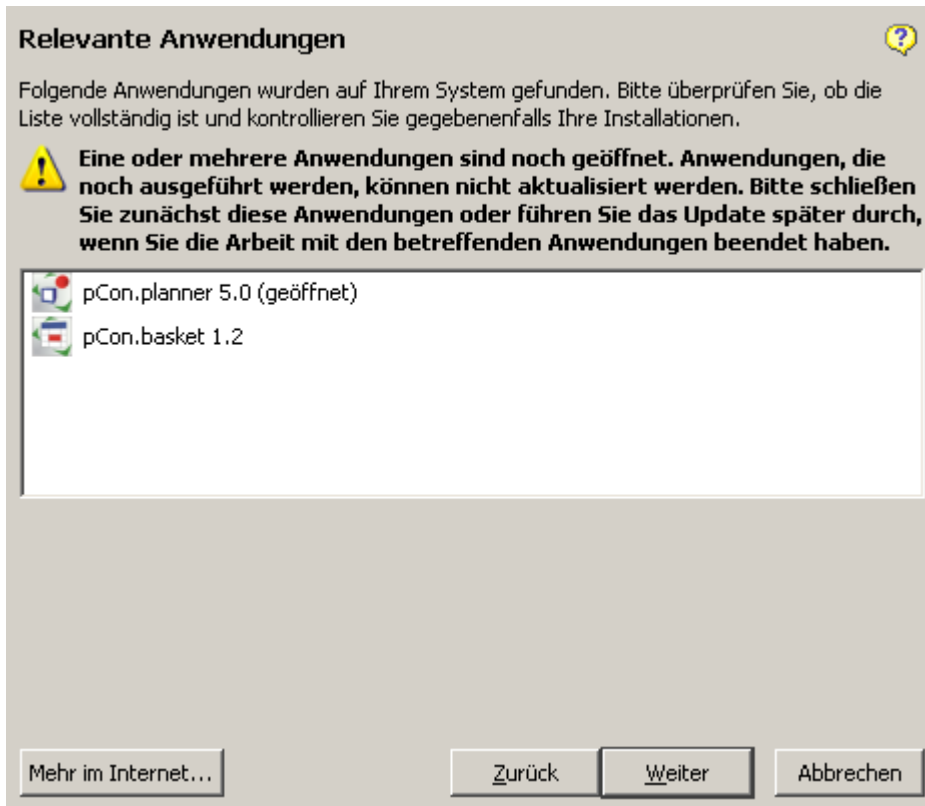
Relevante Anwendungen

Folgende Anwendungen wurden auf Ihrem System gefunden. Bitte überprüfen Sie, ob die Liste vollständig ist und kontrollieren Sie gegebenenfalls Ihre Installationen.

Eine oder mehrere Anwendungen sind noch geöffnet. Anwendungen, die noch ausgeführt werden, können nicht aktualisiert werden. Bitte schließen Sie zunächst diese Anwendungen oder führen Sie das Update später durch, wenn Sie die Arbeit mit den betreffenden Anwendungen beendet haben.

pCon.planner 5.0 (geöffnet)
pCon.basket 1.2

Mehr im Internet...
Zurück
Weiter
Abbrechen